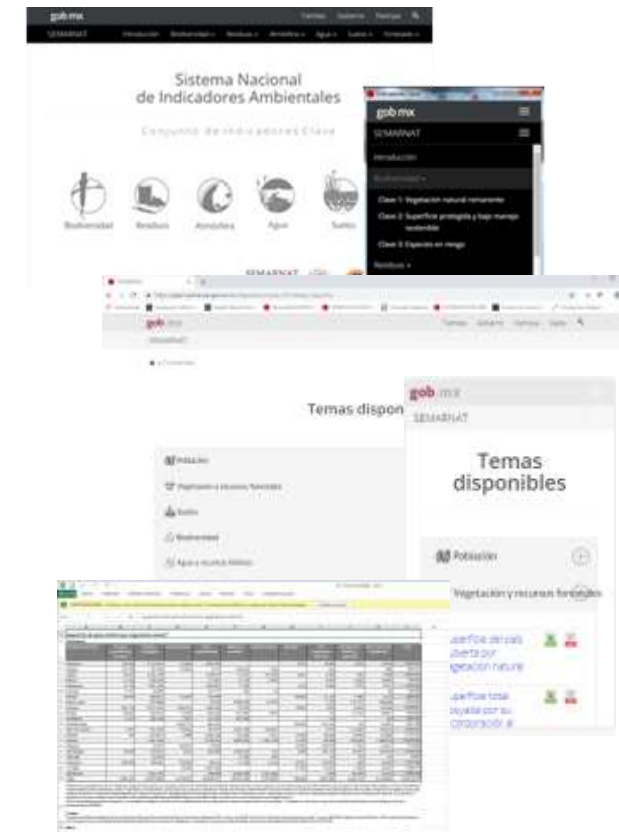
gob mx

Trámites Gobierno Participa

SEMARNAT

Introducción Biodiversidad Residuos Atmósfera Agua Suelo Consumo

Sistema Nacional de Indicadores Ambientales

Conjunto de Indicadores Clave

Biodiversidad Residuos Atmósfera Agua Suelo

SEMARNAT

gob mx

SEMARNAT

Introducción

Biodiversidad

Clave 1: Vegetación natural remanente

Clave 2: Superficie protegida y bajo manejo sostenible

Clave 3: Especies en riesgo

Residuos

gob mx

SEMARNAT

Trámites Gobierno Participa Datos

Temas dispon

Población

Vegetación y recursos forestales

Suelos

Biodiversidad

Agua y recursos hídricos

gob mx

SEMARNAT

Temas disponibles

Población

Vegetación y recursos forestales

uperficie del país ubierta por egetación natural

uperficie total fectada por su conformación al